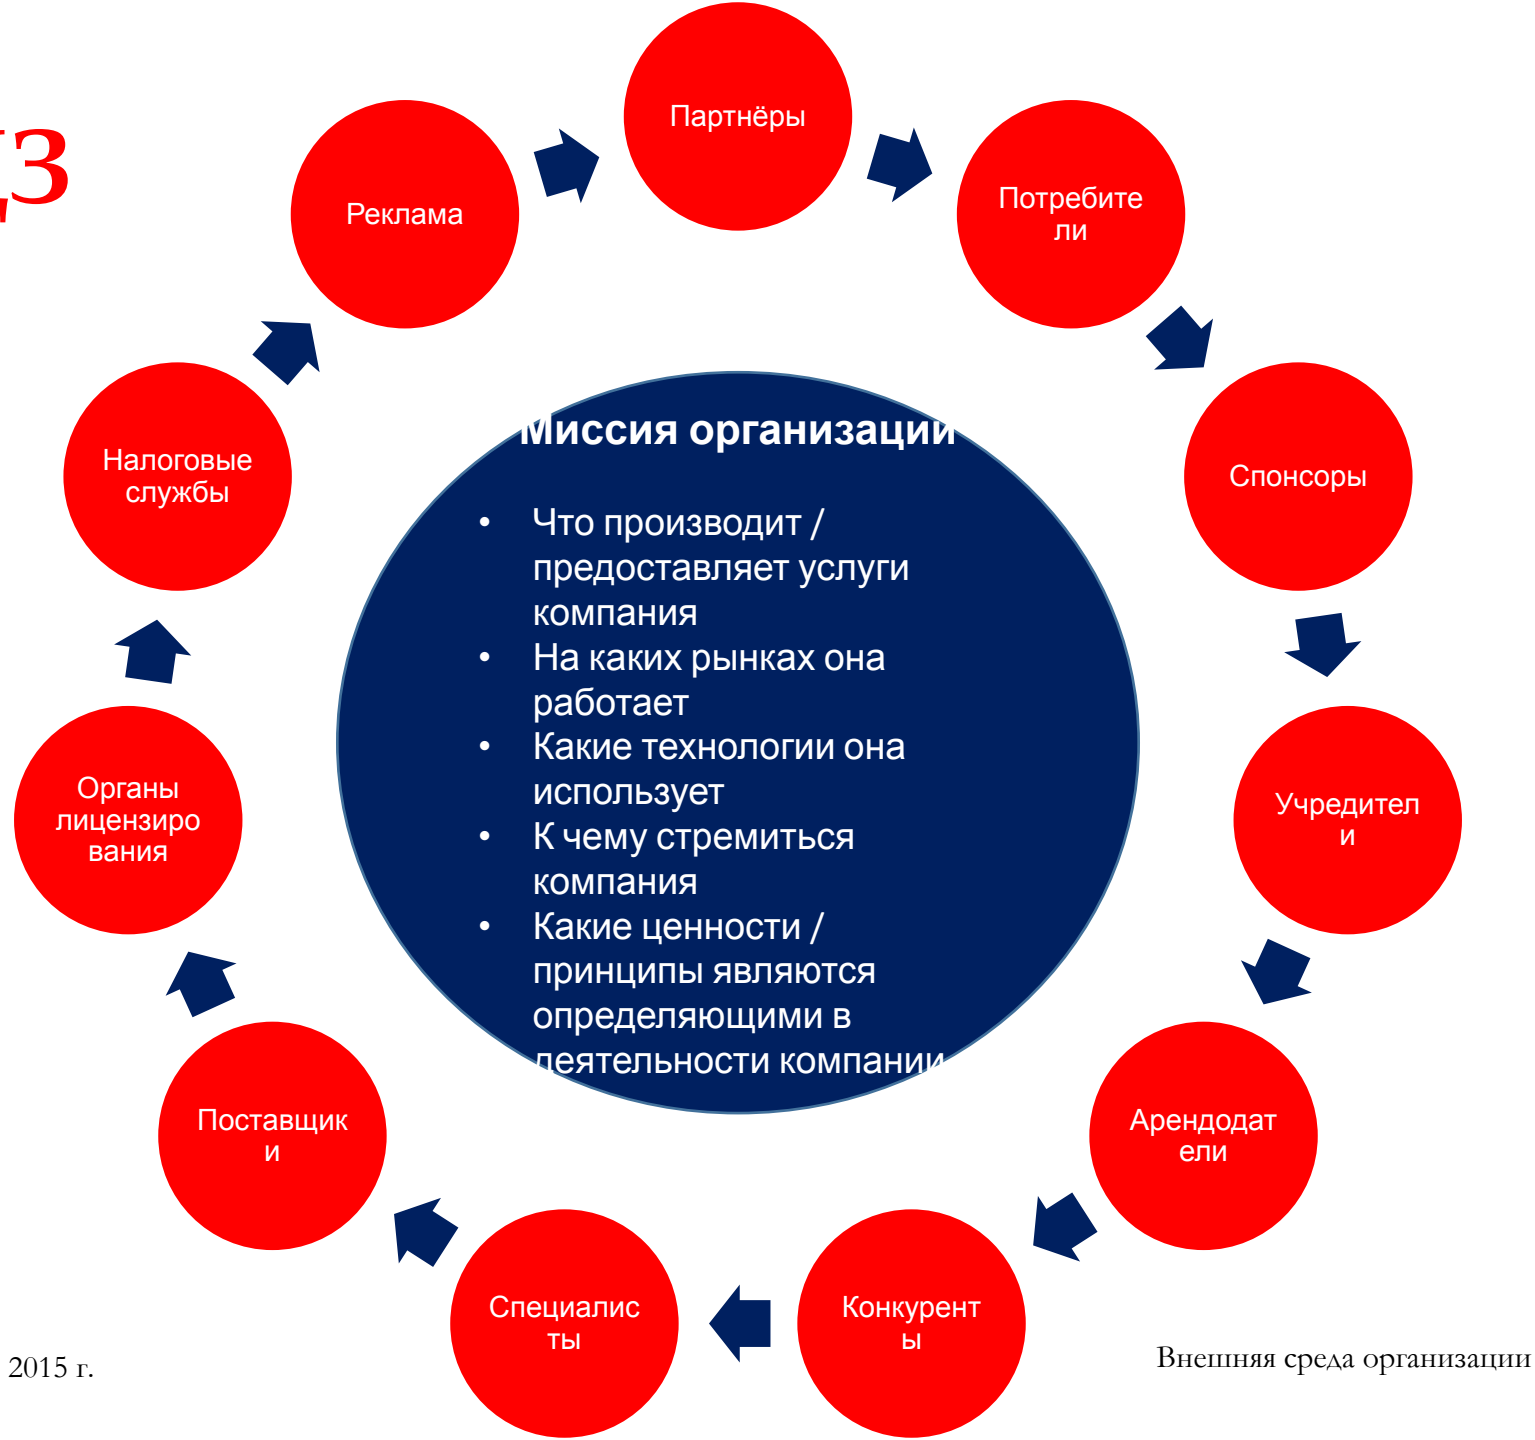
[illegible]З

Партнёры

Потребители

Спонсоры

Учредители

Арендодатели

Конкуренты

Специалисты

Поставщики

Органы лицензирования

Налоговые службы

Реклама

Миссия организаци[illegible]

- Что производит / предоставляет услуги компания
- На каких рынках она работает
- Какие технологии она использует
- К чему стремиться компания
- Какие ценности / принципы являются определяющими в деятельности компании

2015 г.

Внешняя среда организации